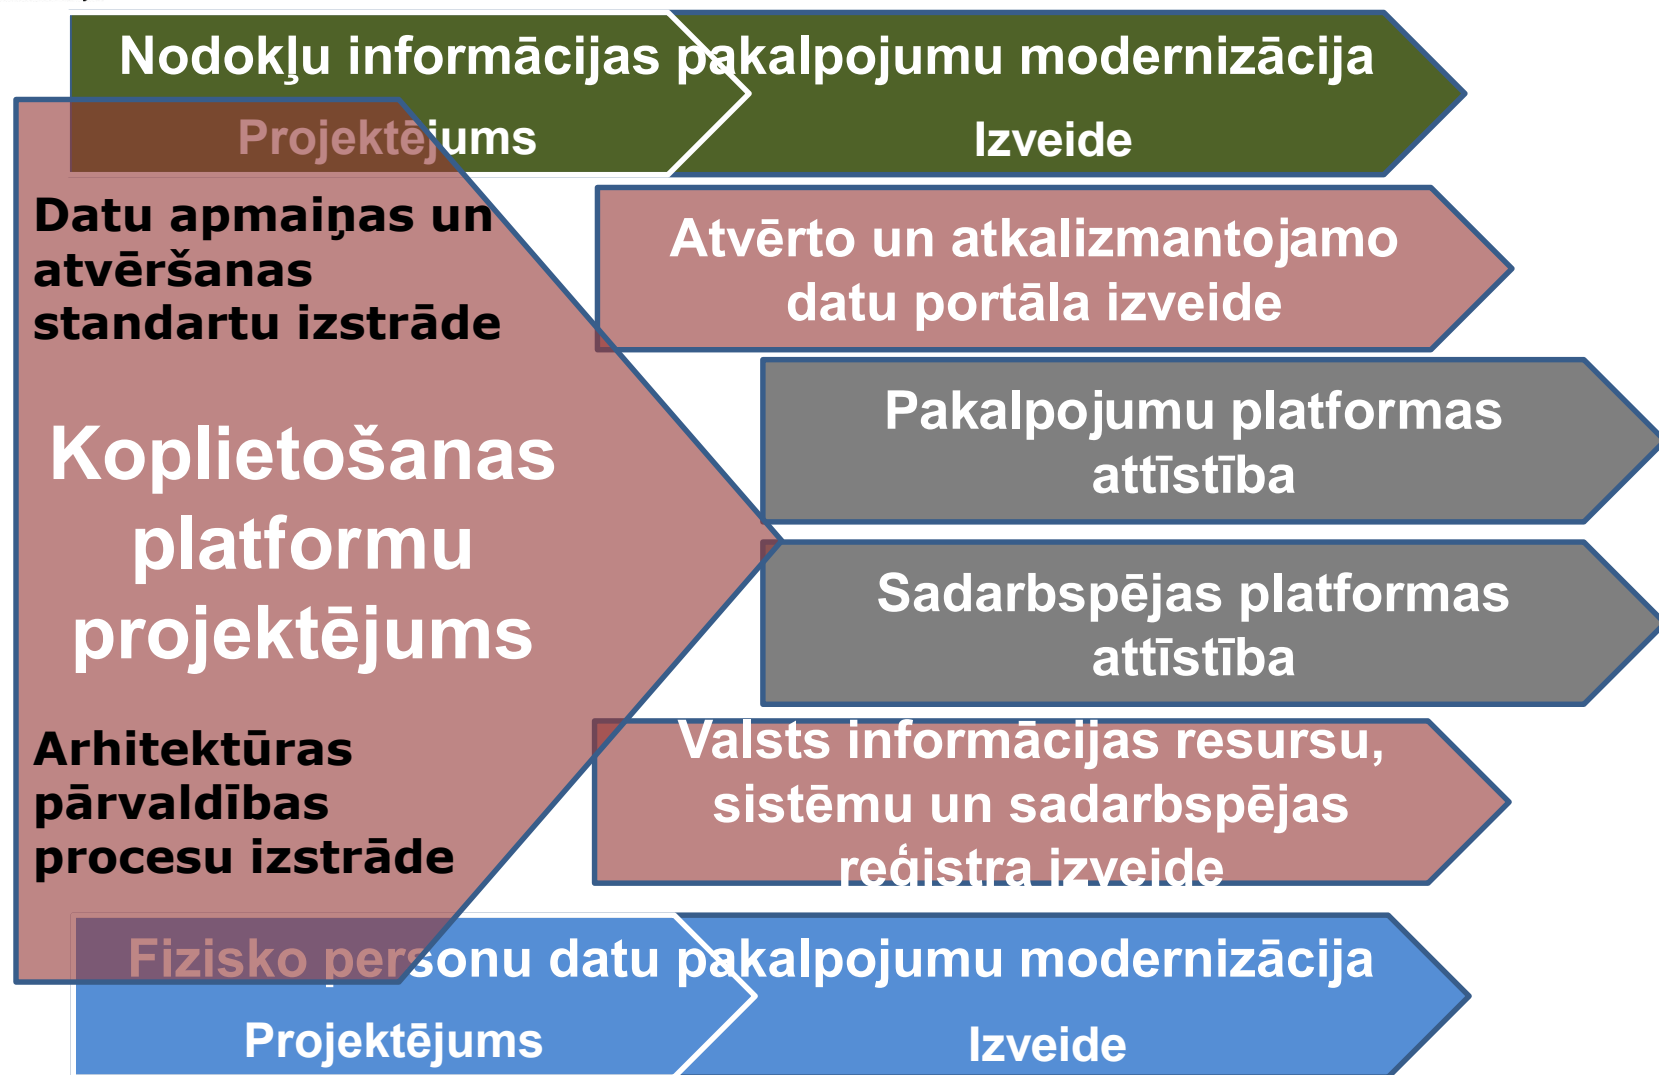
Nodokļu informācijas pakalpojumu modernizācija

Projektējums

Izveide

Datu apmaiņas un atvēršanas standartu izstrāde

Koplietošanas platformu projektējums

Arhitektūras pārvaldības procesu izstrāde

Atvērto un atkalizmantojamo datu portāla izveide

Pakalpojumu platformas attīstība

Sadarbspējas platformas attīstība

Valsts informācijas resursu, sistēmu un sadarbspējas reģistra izveide

Fizisko personu datu pakalpojumu modernizācija

Projektējums

Izveide